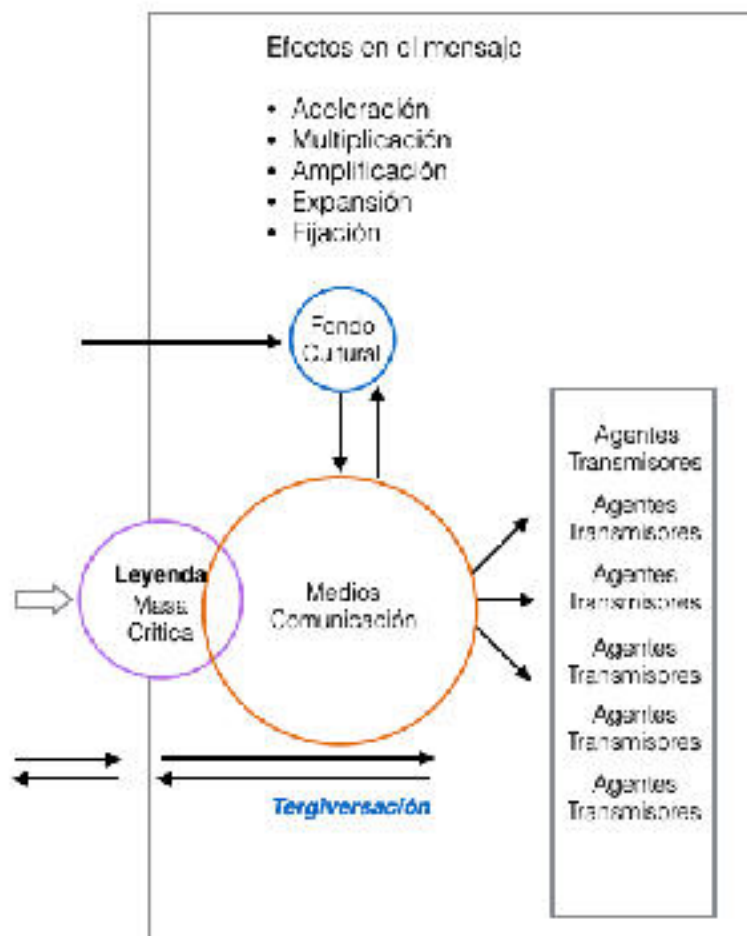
Efectos en el mensaje

• Aceleración
• Multiplicación
• Amplificación
• Expansión
• Fijación

Fondo Cultural

Agentes Transmisores

Agentes Transmisores

Agentes Transmisores

Agentes Transmisores

Agentes Transmisores

Agentes Transmisores

Leyenda Masa Crítica

Medios Comunicación

Tergiversación